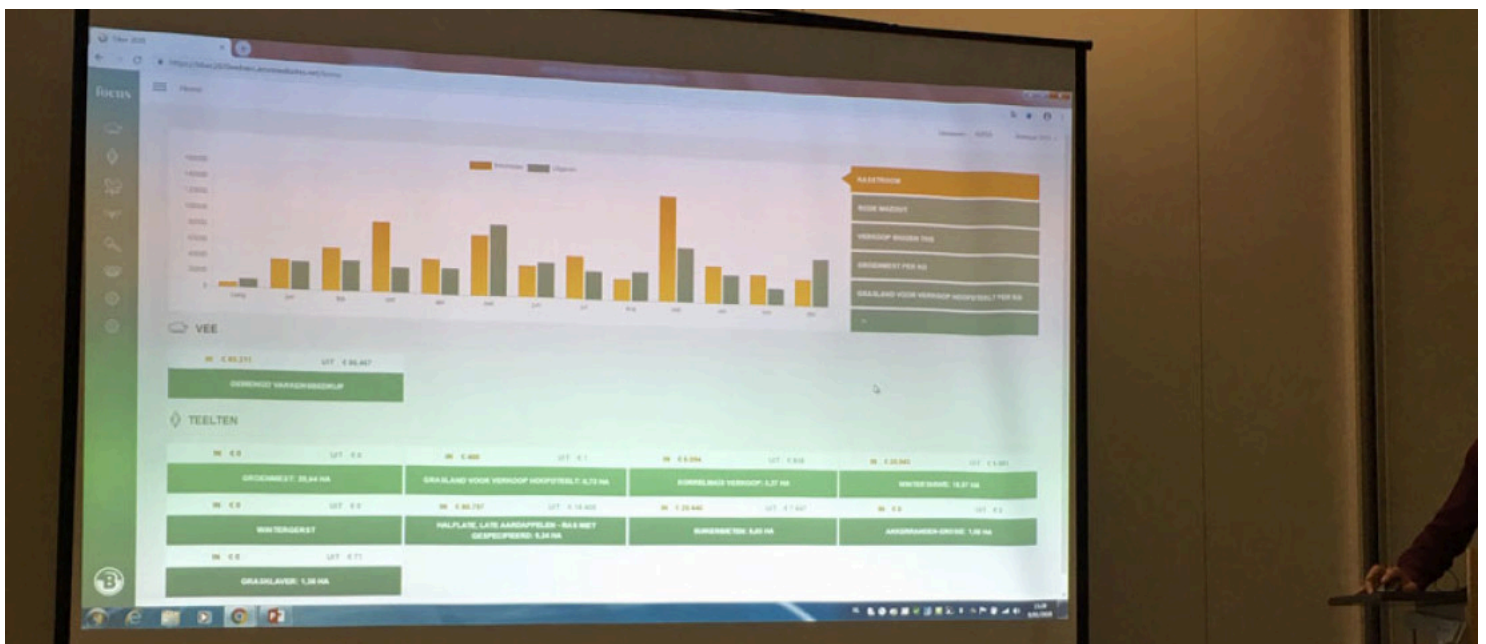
focus

VEE

IN € 85.211 UIT € 96.467

GEMENGD VARKENSBEDRIJF

TEELTEN

IN € 0 UIT € 0

GROENBEMEST: 20,64 HA

IN € 400

GRASLAND VOOR VERKOOP HOOFDTEELT: 0,72 HA

IN € 5.094

KORRELMAIS VERKOOP: 3,37 HA

IN € 20.041 UIT € 5.481

WINTERGRAAN: 15,87 HA

IN € 0 UIT € 0

WINTERGERST

IN € 95.757 UIT € 18.400

HALFLATE, LATE AARDAPPELEN - RAS NIET GESPECIFIEERD: 9,34 HA

IN € 20.440 UIT € 7.447

SUIKERBIETEN: 6,00 HA

IN € 0 UIT € 0

AKKERRANDEN-GROSE: 1,06 HA

IN € 0 UIT € 77

GRASKLAVER: 1,38 HA

RASSTROOM

ROOD MAEDUT

VERKOOP BINNEN TAK

GROENBEMEST PER KG

GRASLAND VOOR VERKOOP HOOFDTEELT PER KG